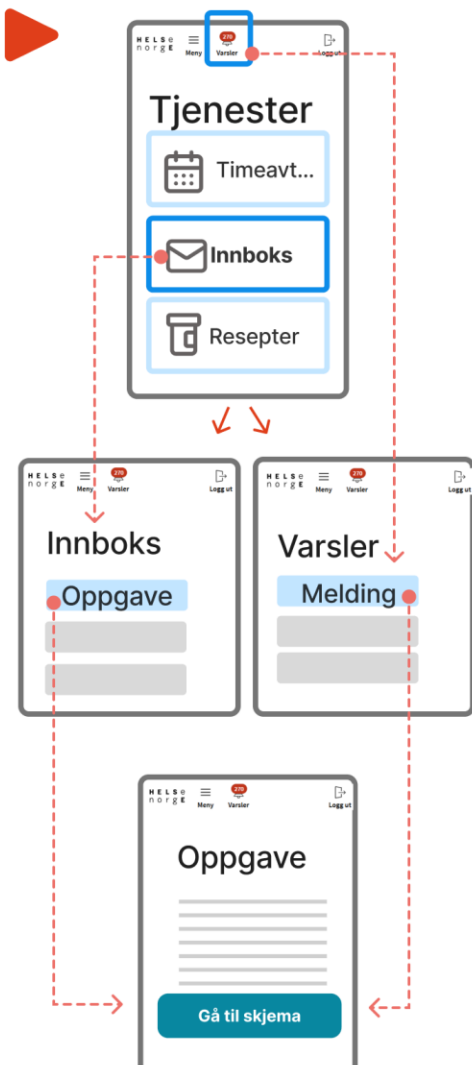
HELSe norge
Meny
270
Varsler
Logg ut

Tjenester

Timeavt...

Innboks

Resepter

HELSe norge
Meny
270
Varsler
Logg ut

Innboks

Oppgave

HELSe norge
Meny
270
Varsler
Logg ut

Varsler

Melding

HELSe norge
Meny
270
Varsler
Logg ut

Oppgave

Gå til skjema